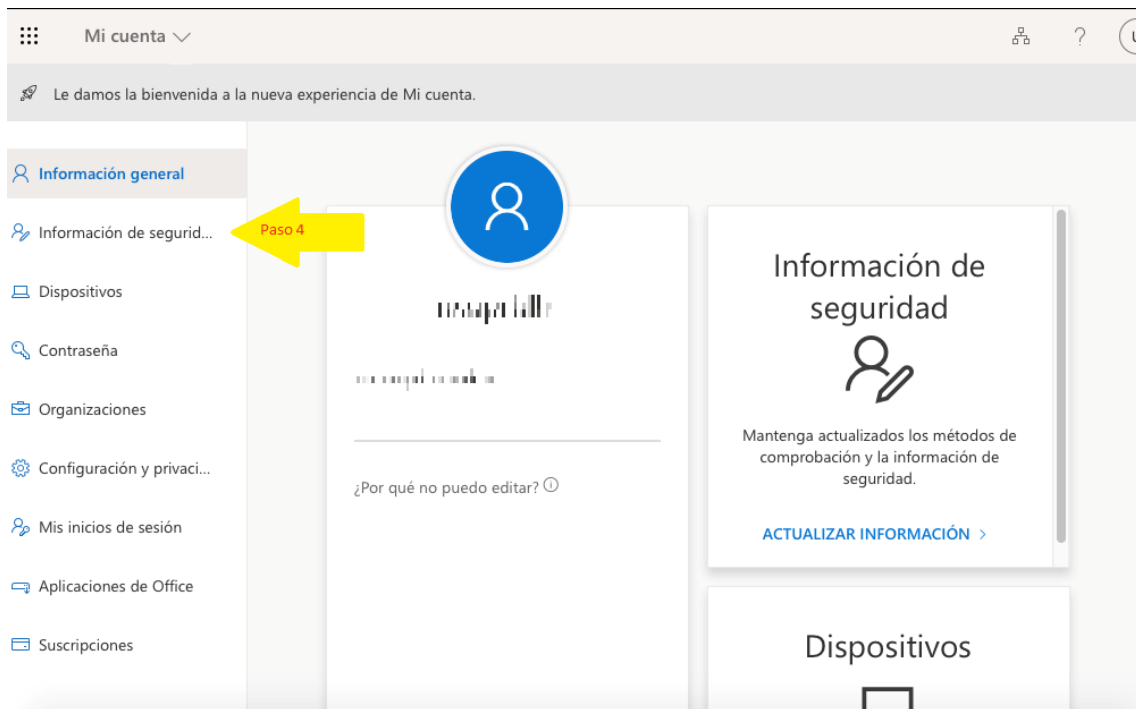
Mi cuenta

Le damos la bienvenida a la nueva experiencia de Mi cuenta.

Información general

Información de segurid...

Paso 4

Dispositivos

Contraseña

Organizaciones

Configuración y privaci...

Mis inicios de sesión

Aplicaciones de Office

Suscripciones

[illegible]

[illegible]

¿Por qué no puedo editar?

Información de seguridad

Mantenga actualizados los métodos de comprobación y la información de seguridad.

ACTUALIZAR INFORMACIÓN >

Dispositivos